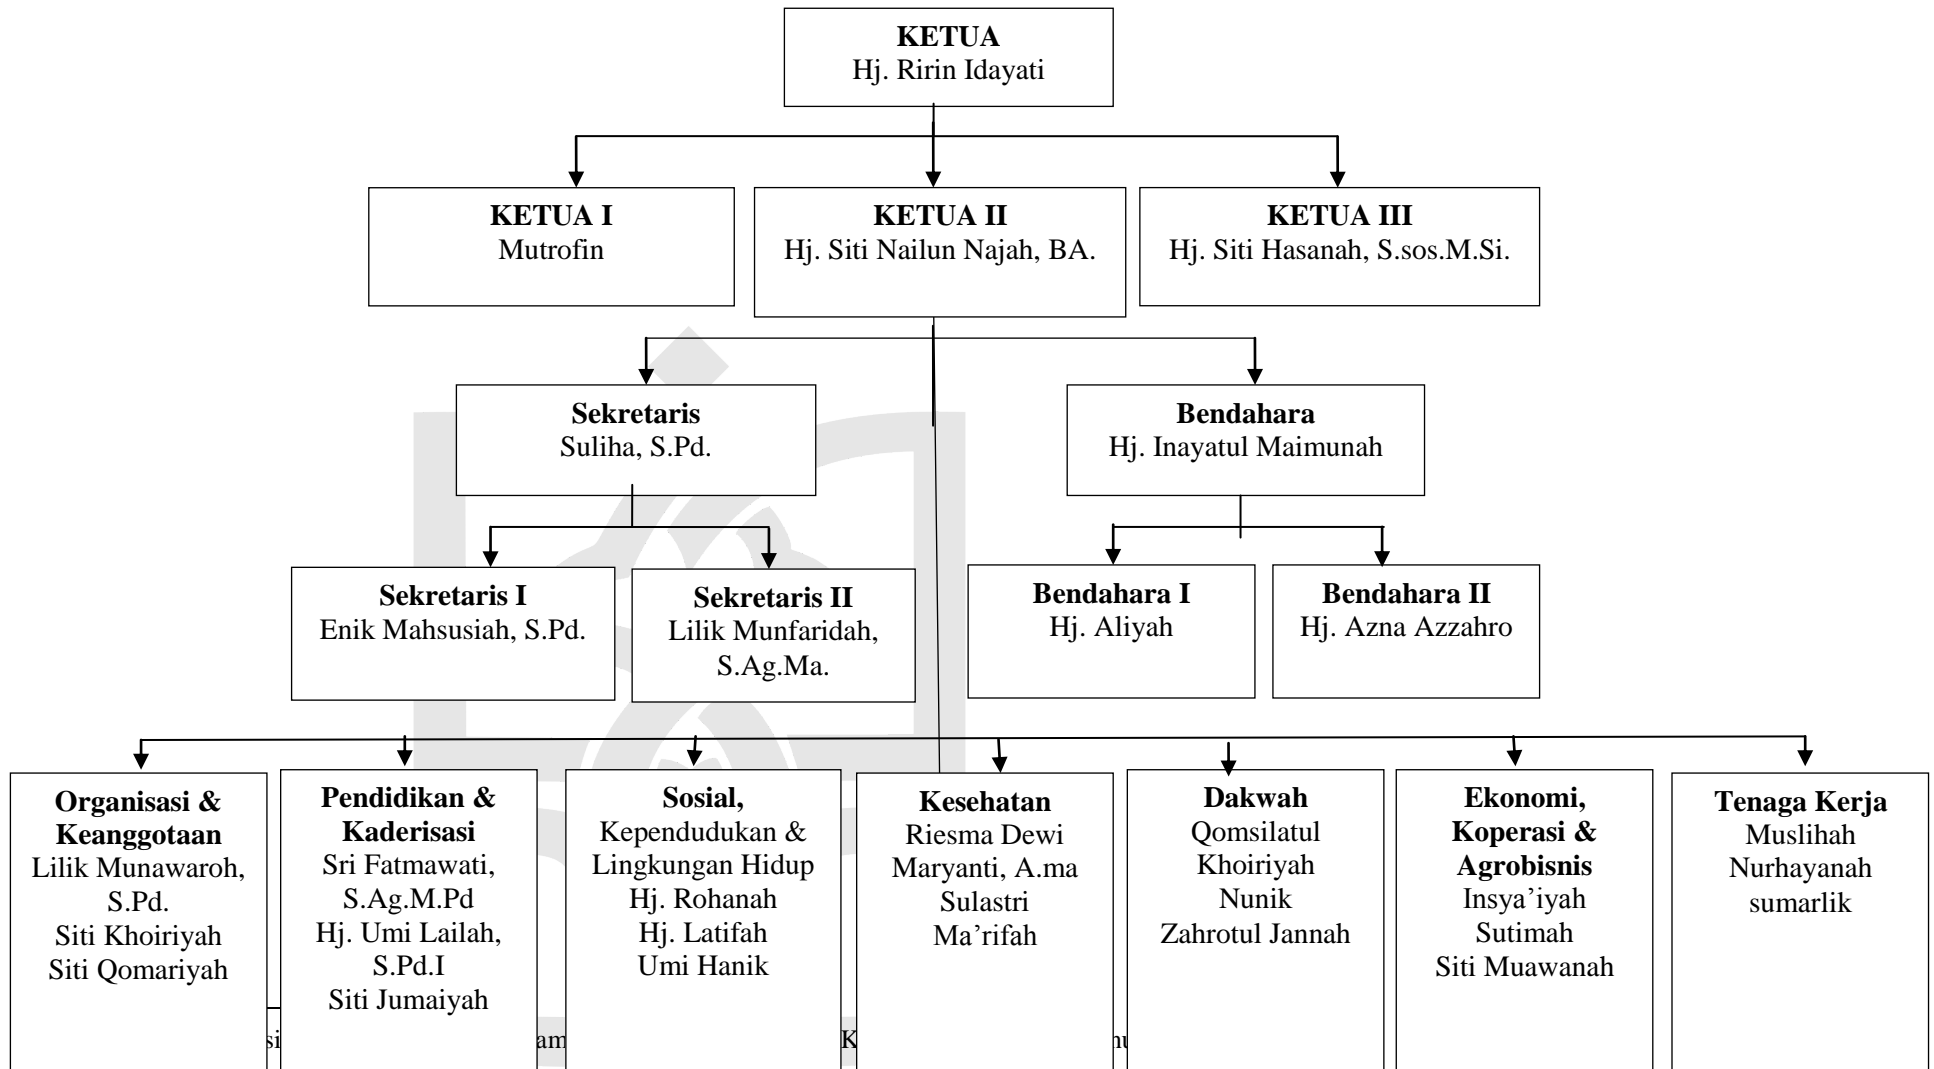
**KETUA**
Hj. Ririn Idayati

**KETUA I**
Mutrofin

**KETUA II**
Hj. Siti Nailun Najah, BA.

**KETUA III**
Hj. Siti Hasanah, S.sos.M.Si.

**Sekretaris**
Suliha, S.Pd.

**Bendahara**
Hj. Inayatul Maimunah

**Sekretaris I**
Enik Mahsusiah, S.Pd.

**Sekretaris II**
Lilik Munfaridah, S.Ag.Ma.

**Bendahara I**
Hj. Aliyah

**Bendahara II**
Hj. Azna Azzahro

**Organisasi & Keanggotaan**
Lilik Munawaroh, S.Pd.
Siti Khoiriyah
Siti Qomariyah

**Pendidikan & Kaderisasi**
Sri Fatmawati, S.Ag.M.Pd
Hj. Umi Lailah, S.Pd.I
Siti Jumaiyah

**Sosial,**
Kependudukan & Lingkungan Hidup
Hj. Rohanah
Hj. Latifah
Umi Hanik

**Kesehatan**
Riesma Dewi
Maryanti, A.ma
Sulastri
Ma'rifah

**Dakwah**
Qomsilatul
Khoiriyah
Nunik
Zahrotul Jannah

**Ekonomi, Koperasi & Agrobisnis**
Insya'iyah
Sutimah
Siti Muawanah

**Tenaga Kerja**
Muslihah
Nurhayanah
sumarlik

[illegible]si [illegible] am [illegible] K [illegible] nu